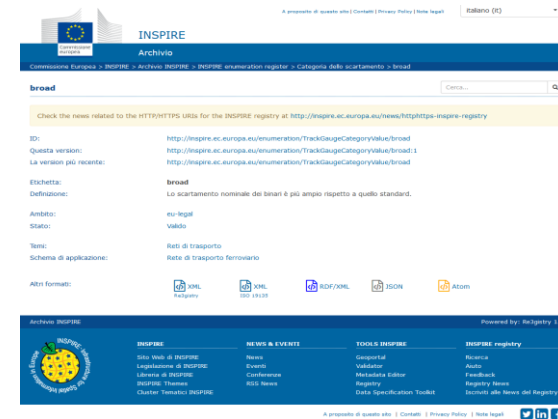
A proposito di questo sito | Contatti | Privacy Policy | Note legali
italiano (it)

Commissione europea

INSPIRE
Archivio

Commissione Europea > INSPIRE > Archivio INSPIRE > INSPIRE enumeration register > Categoria dello scartamento > broad

broad

Cerca...

Check the news related to the HTTP/HTTPS URIs for the INSPIRE registry at http://inspire.ec.europa.eu/news/httphttps-inspire-registry

ID: http://inspire.ec.europa.eu/enumeration/TrackGaugeCategoryValue/broad
Questa version: http://inspire.ec.europa.eu/enumeration/TrackGaugeCategoryValue/broad:1
La version più recente: http://inspire.ec.europa.eu/enumeration/TrackGaugeCategoryValue/broad

Etichetta: broad
Definizione: Lo scartamento nominale dei binari è più ampio rispetto a quello standard.

Ambito: eu-legal
Stato: Valido

Temi: Reti di trasporto
Schema di applicazione: Rete di trasporto ferroviario

Altri formati: XML Re3gistry | XML ISO 19135 | RDF/XML | JSON | Atom

Archivio INSPIRE
Powered by: Re3gistry 1

INSPIRE
Sito Web di INSPIRE
Legislazione di INSPIRE
Libreria di INSPIRE
INSPIRE Themes
Cluster Tematici INSPIRE

NEWS & EVENTI
News
Eventi
Conferenze
RSS News

TOOLS INSPIRE
Geoportal
Validator
Metadata Editor
Registry
Data Specification Toolkit

INSPIRE registry
Ricerca
Aiuto
Feedback
Registry News
Iscriviti alle News del Registry

A proposito di questo sito | Contatti | Privacy Policy | Note legali